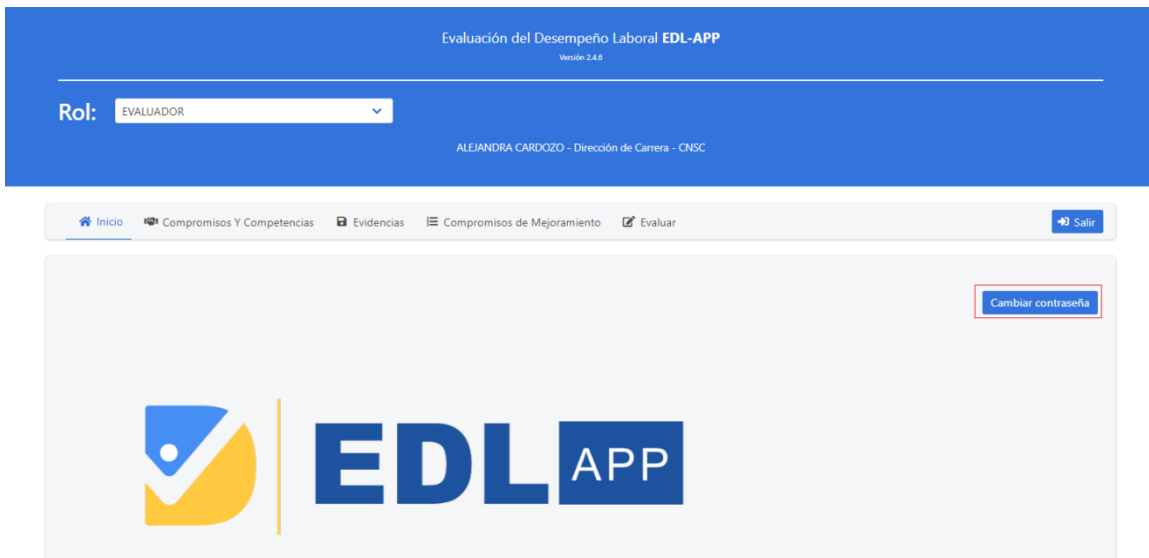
Evaluación del Desempeño Laboral **EDL-APP**
Versión 2.4.6

Rol: EVALUADOR

ALEJANDRA CARDOZO - Dirección de Carrera - CNSC

Inicio Compromisos Y Competencias Evidencias Compromisos de Mejoramiento Evaluar Salir

Cambiar contraseña

EDL APP